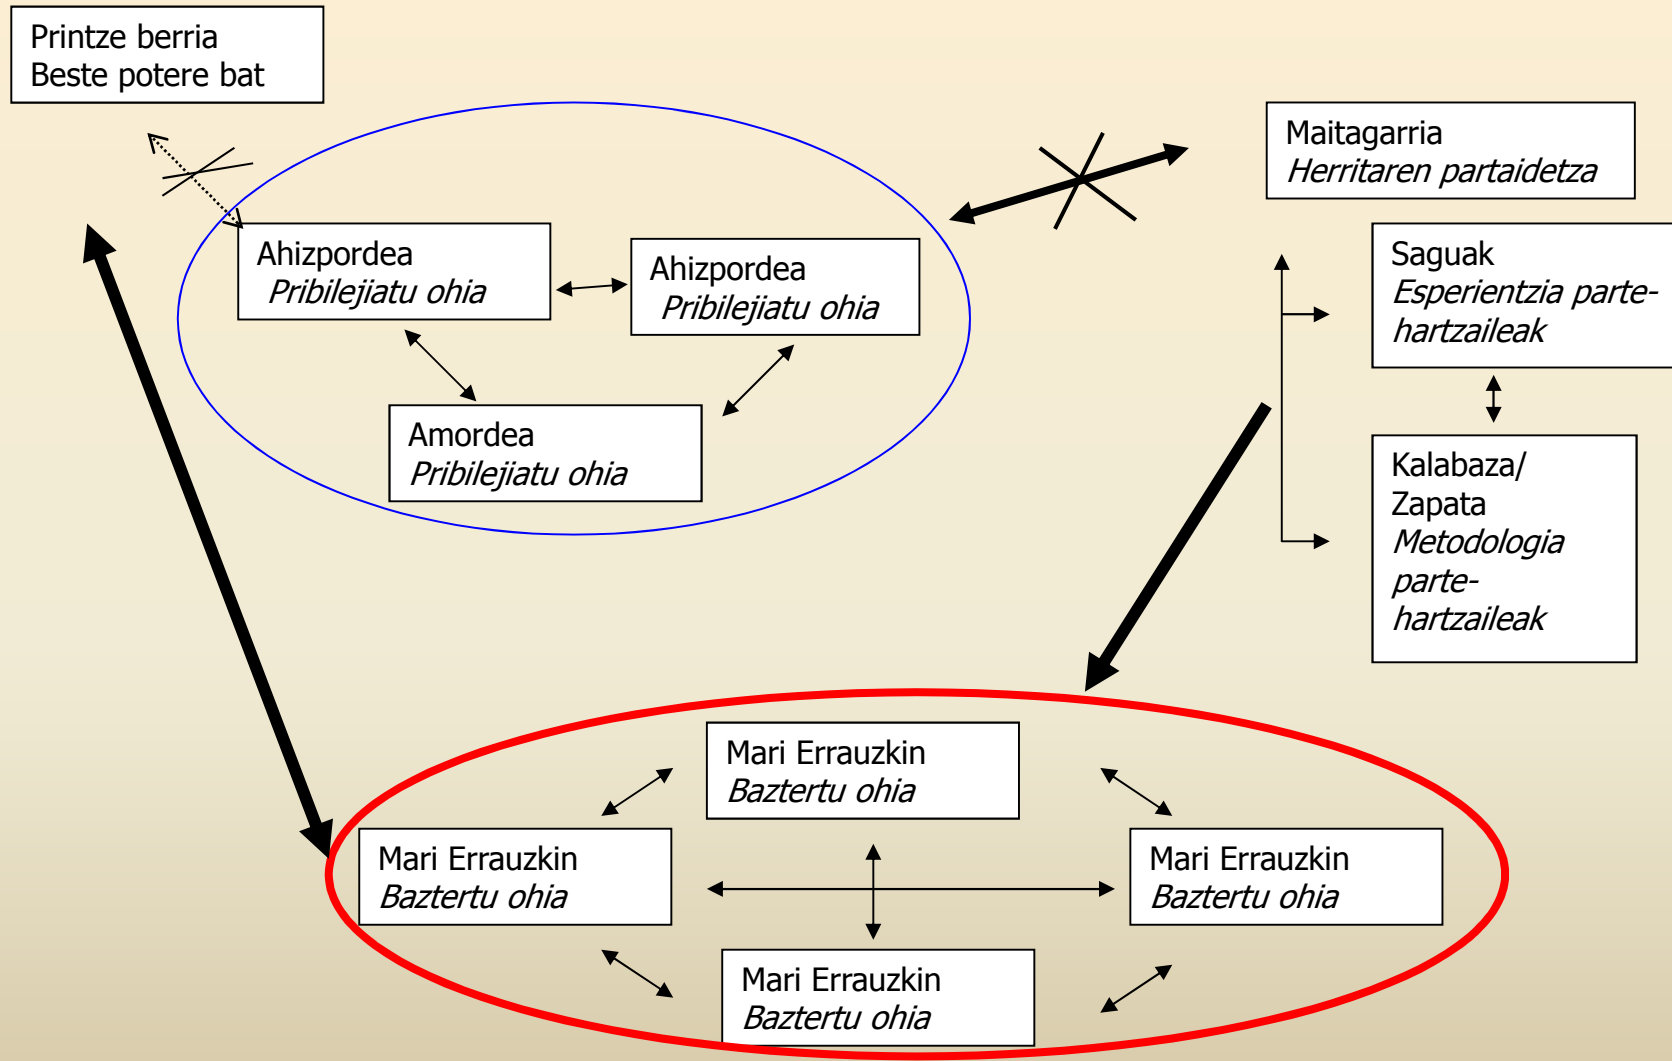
Printze berria
Beste potere bat

Maitagarria
*Herritaren partaidetza*

Ahizpordea
*Pribilejiatu ohia*

Ahizpordea
*Pribilejiatu ohia*

Amordea
*Pribilejiatu ohia*

Saguak
*Esperientzia partehartzaileak*

Kalabaza/
Zapata
*Metodologia partehartzaileak*

Mari Errauzkin
*Baztertu ohia*

Mari Errauzkin
*Baztertu ohia*

Mari Errauzkin
*Baztertu ohia*

Mari Errauzkin
*Baztertu ohia*